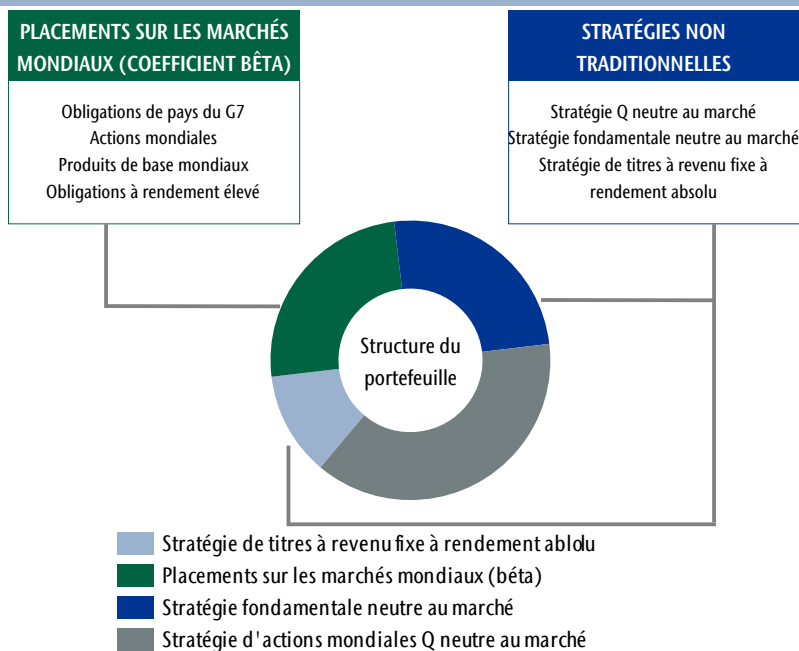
PLACEMENTS SUR LES MARCHÉS MONDIAUX (COEFFICIENT BÊTA)

Obligations de pays du G7
Actions mondiales
Produits de base mondiaux
Obligations à rendement élevé

STRATÉGIES NON TRADITIONNELLES

Stratégie Q neutre au marché
Stratégie fondamentale neutre au marché
Stratégie de titres à revenu fixe à rendement absolu

Structure du portefeuille

Stratégie de titres à revenu fixe à rendement ablolu
Placements sur les marchés mondiaux (béta)
Stratégie fondamentale neutre au marché
Stratégie d'actions mondiales Q neutre au marché